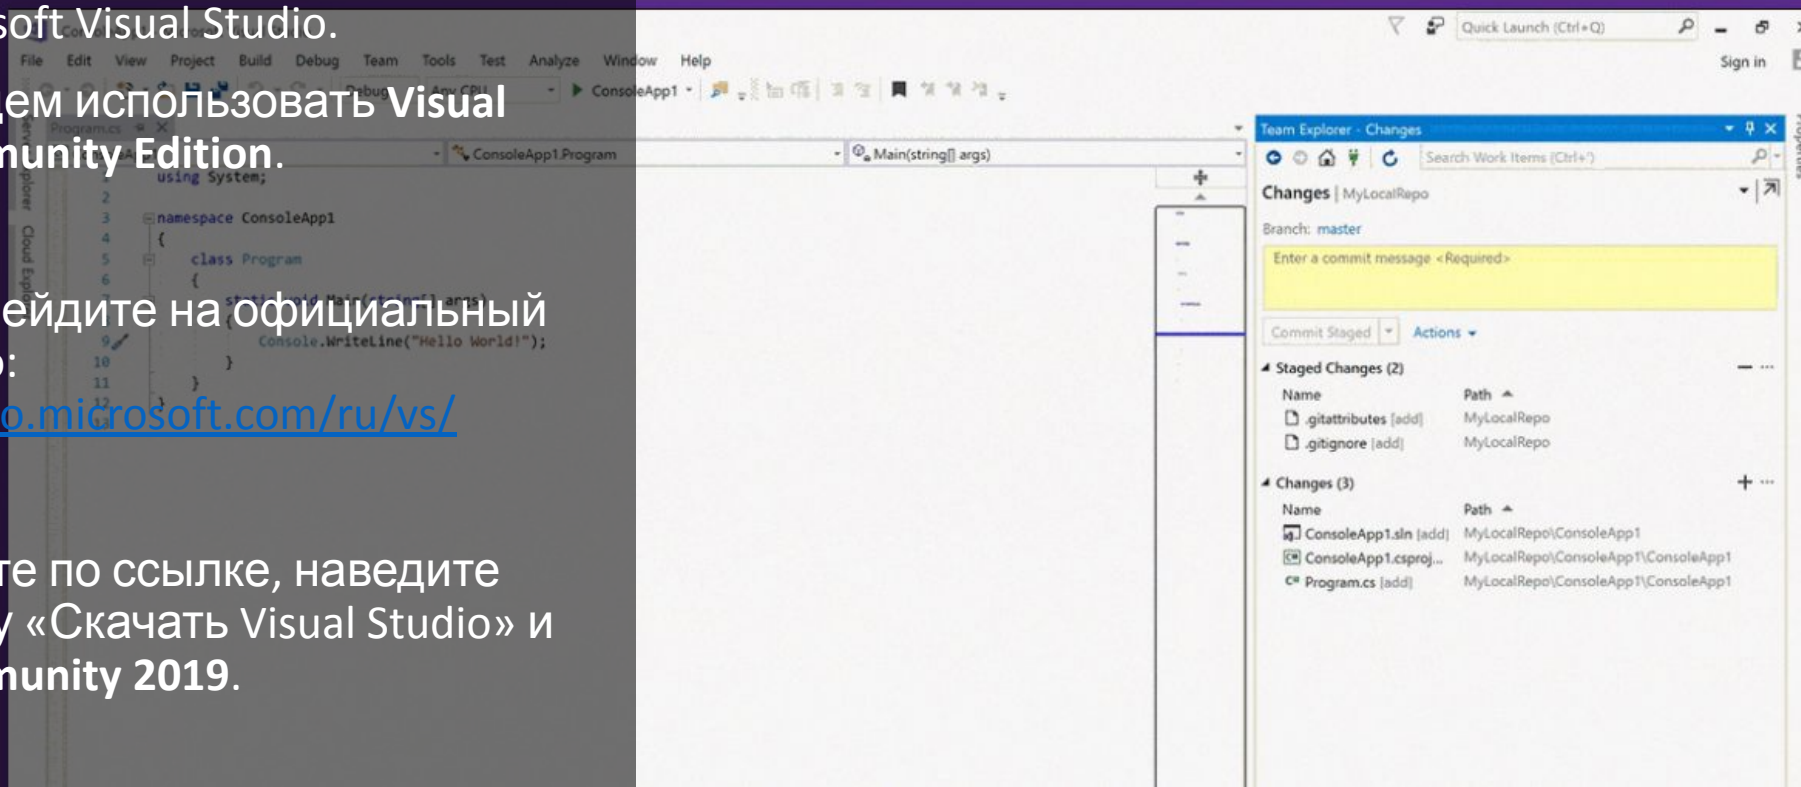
soft Visual Studio.

дем использовать **Visual** **munity Edition**.

ейдите на официальный о:
o.microsoft.com/ru/vs/

те по ссылке, наведите у «Скачать Visual Studio» и **munity 2019**.

File Edit View Project Build Debug Team Tools Test Analyze Window Help

Quick Launch (Ctrl+Q)

Sign in

Debug Any CPU ConsoleApp1

Program.cs

ConsoleApp1.Program

Main(string[] args)

using System;

namespace ConsoleApp1
{
class Program
{
static void Main(string[] args)
Console.WriteLine("Hello World!");
}
}

Team Explorer - Changes

Search Work Items (Ctrl+')

Changes | MyLocalRepo

Branch: master

Enter a commit message <Required>

Commit Staged

Actions

Staged Changes (2)

| Name | Path |
|---|---|
| .gitattributes [add] | MyLocalRepo |
| .gitignore [add] | MyLocalRepo |

Changes (3)

| Name | Path |
|---|---|
| ConsoleApp1.sln [add] | MyLocalRepo\ConsoleApp1 |
| ConsoleApp1.csproj... | MyLocalRepo\ConsoleApp1\ConsoleApp1 |
| Program.cs [add] | MyLocalRepo\ConsoleApp1\ConsoleApp1 |